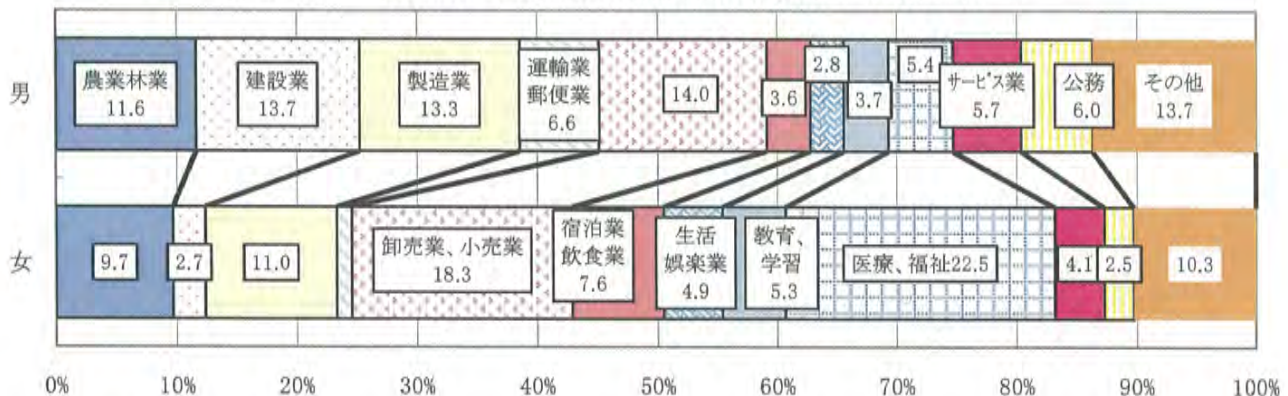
男

農業林業 11.6

建設業 13.7

製造業 13.3

運輸業 郵便業 6.6

14.0

3.6

2.8

3.7

5.4

サービス業 5.7

公務 6.0

その他 13.7

女

9.7

2.7

11.0

卸売業、小売業 18.3

宿泊業 飲食業 7.6

生活 娯楽業 4.9

教育、学習 5.3

医療、福祉22.5

4.1

2.5

10.3

0%

10%

20%

30%

40%

50%

60%

70%

80%

90%

100%